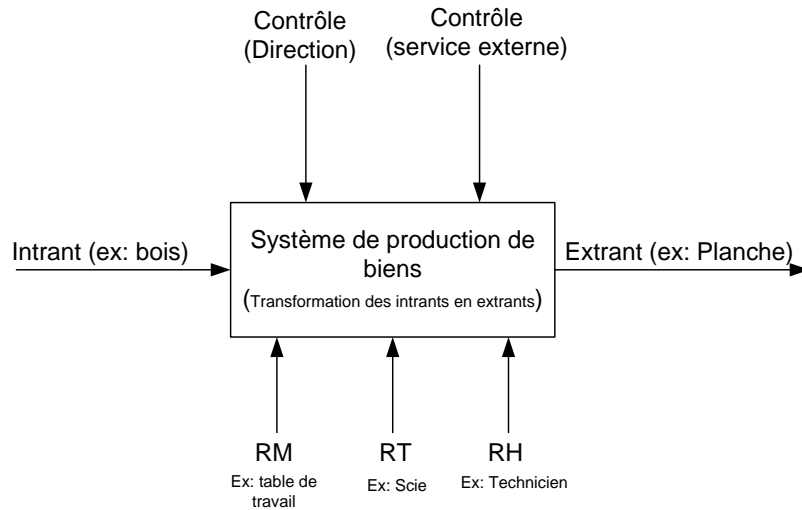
Contrôle (Direction)

Contrôle (service externe)

Intrant (ex: bois)

Système de production de biens

(Transformation des intrants en extrants)

Extrant (ex: Planche)

RM

Ex: table de travail

RT

Ex: Scie

RH

Ex: Technicien